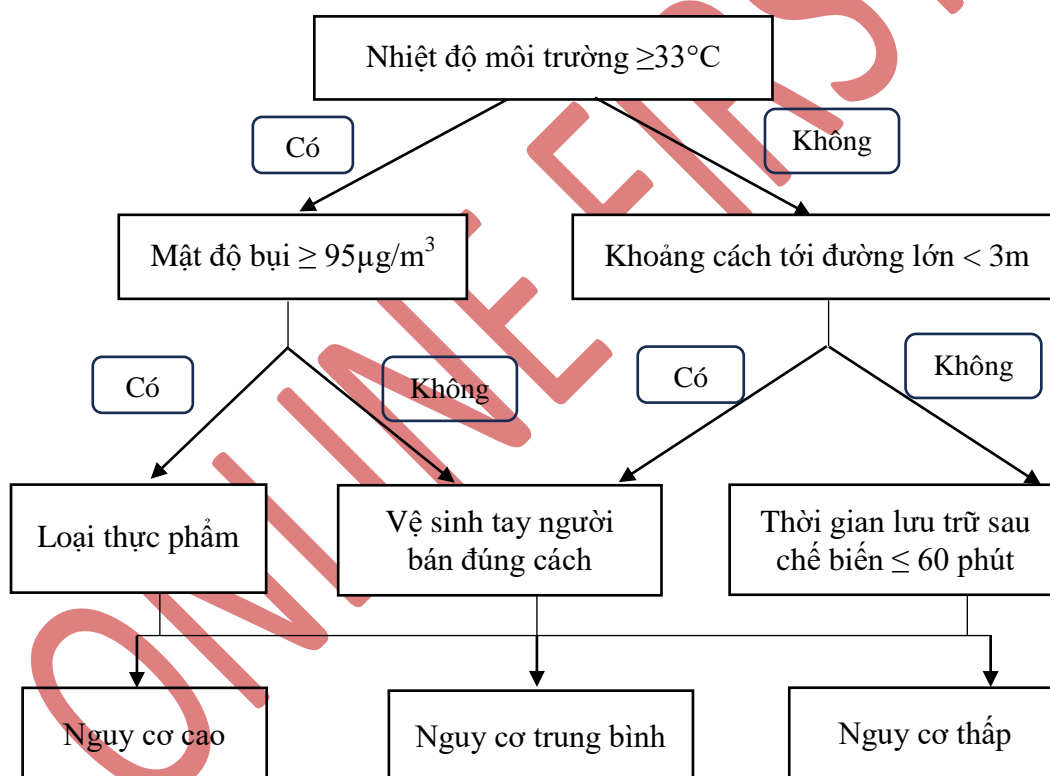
Nhiệt độ môi trường $\geq 33°C$

Có

Không

Mật độ bụi $\geq 95\mu g/m^3$

Khoảng cách tới đường lớn < 3m

Có

Không

Có

Không

Loại thực phẩm

Vệ sinh tay người bán đúng cách

Thời gian lưu trữ sau chế biến $\leq$ 60 phút

Nguy cơ cao

Nguy cơ trung bình

Nguy cơ thấp

ONLINE EPS